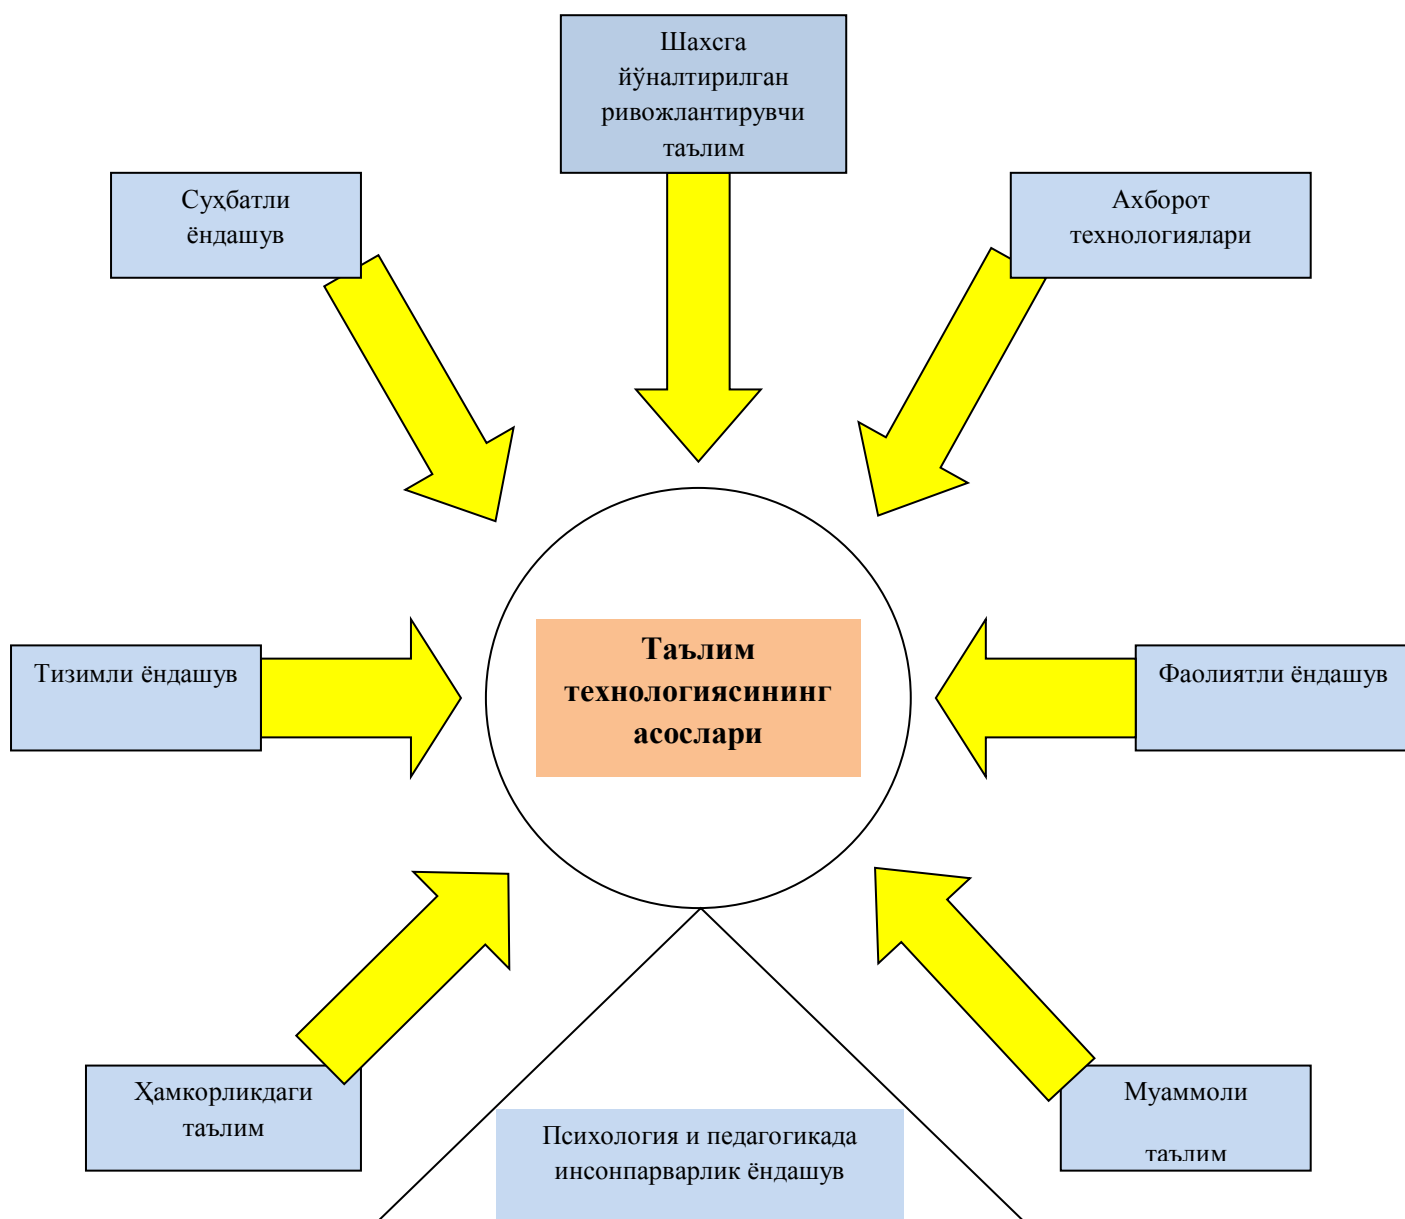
Шахсга йўналтирилган ривожлантирувчи таълим

Суҳбатли ёндашув

Ахборот технологиялари

Тизимли ёндашув

**Таълим технологиясининг асослари**

Фаолиятли ёндашув

Ҳамкорликдаги таълим

Муаммоли таълим

Психология и педагогикада инсонпарварлик ёндашув